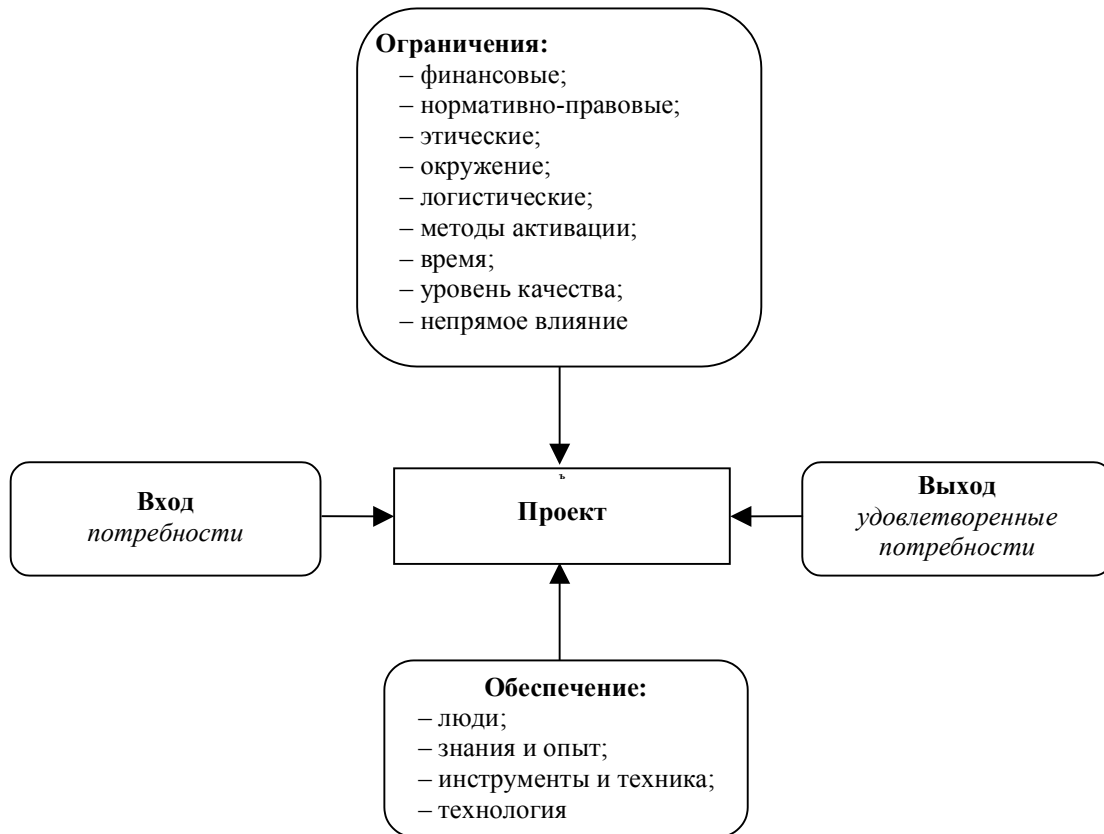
**Ограничения:**
– финансовые;
– нормативно-правовые;
– этические;
– окружение;
– логистические;
– методы активации;
– время;
– уровень качества;
– непрямое влияние

**Вход**
*потребности*

ъ

**Проект**

**Выход**
*удовлетворенные потребности*

**Обеспечение:**
– люди;
– знания и опыт;
– инструменты и техника;
– технология